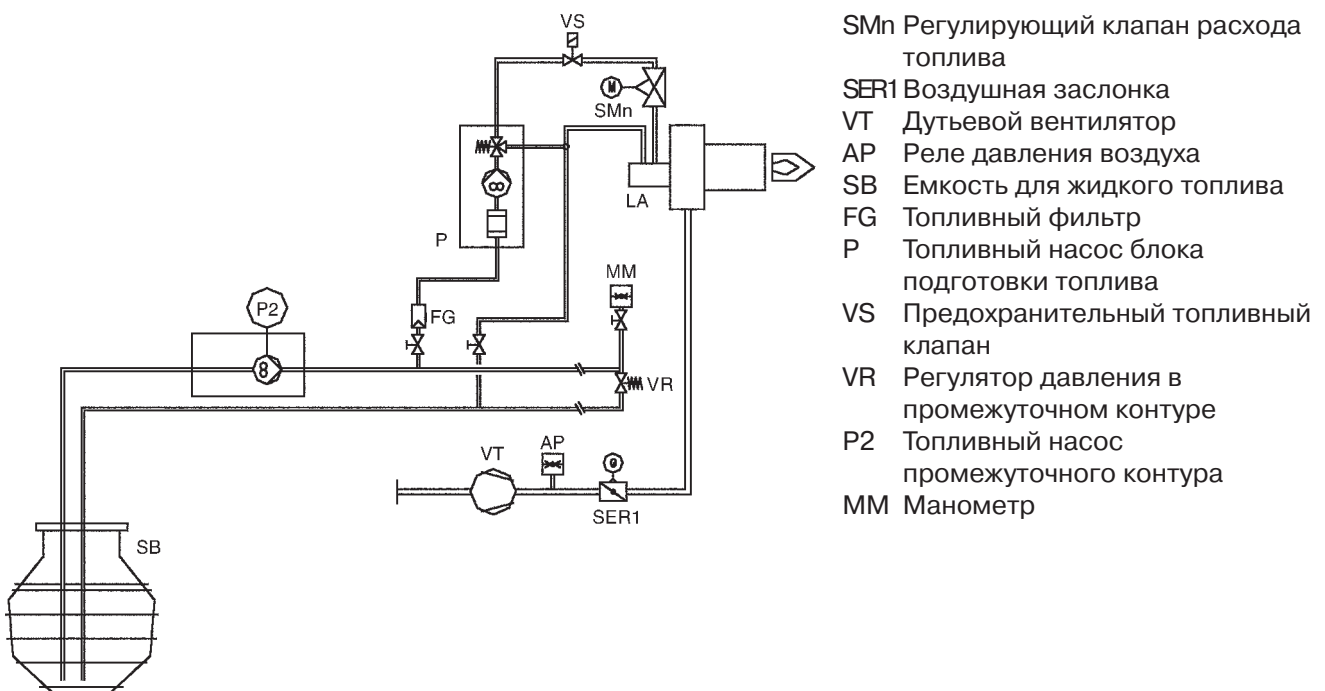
VS

SMn

LA

P

MM

FG

P2

VR

VT

AP

SER1

SB

SMn Регулирующий клапан расхода топлива
SER1 Воздушная заслонка
VT Дутьевой вентилятор
AP Реле давления воздуха
SB Емкость для жидкого топлива
FG Топливный фильтр
P Топливный насос блока подготовки топлива
VS Предохранительный топливный клапан
VR Регулятор давления в промежуточном контуре
P2 Топливный насос промежуточного контура
MM Манометр